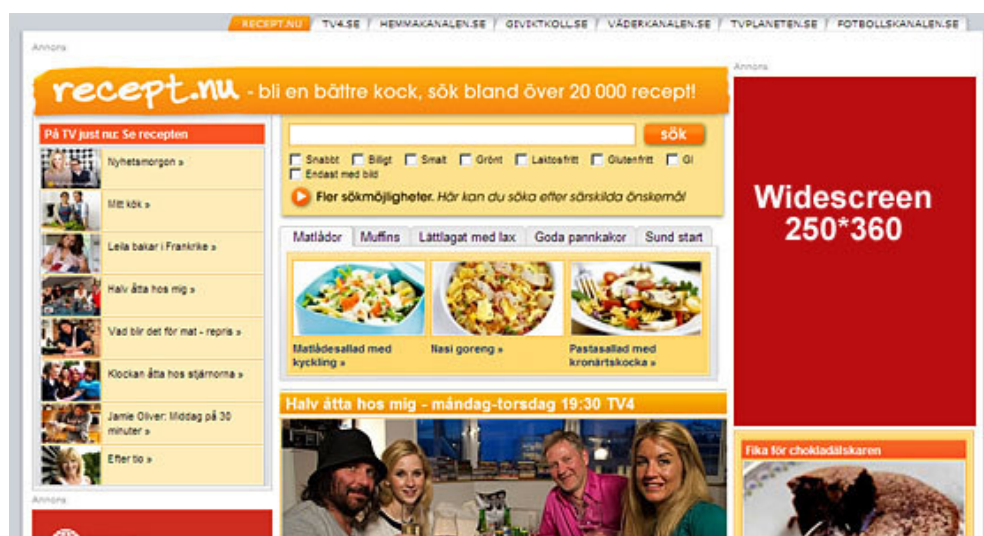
RECEPT.NU | TV4.SE | HEMMAKANALEN.SE | GIVEKTKOLL.SE | VÄDERKANALEN.SE | TVPLANETEN.SE | FOTBOLLSKANALEN.SE

Annons

recept.nu - bli en bättre kock, sök bland över 20 000 recept!

Annons

På TV just nu: Se recepten

Nyhetsmorgon »

Mitt kök »

Leila bakar i Frankrike »

Halv åtta hos mig »

Vad blir det för mat - repris »

Klockan åtta hos stjärnorna »

Jamie Oliver: Middag på 30 minuter »

Efter tio »

Annons

sök

Snabbt Billigt Smalt Grönt Laktosfritt Glutenfritt GI

Endast med bild

Fler sökmöjligheter. Här kan du söka efter särskilda önskemål

Matlådor | Muffins | Lättlagat med lax | Goda pannkakor | Sund start

Matlådesallad med kyckling »

Nasi goreng »

Pastasallad med kronärtskocka »

Halv åtta hos mig - måndag-torsdag 19:30 TV4

Widescreen 250*360

Fika för chokladälskaren